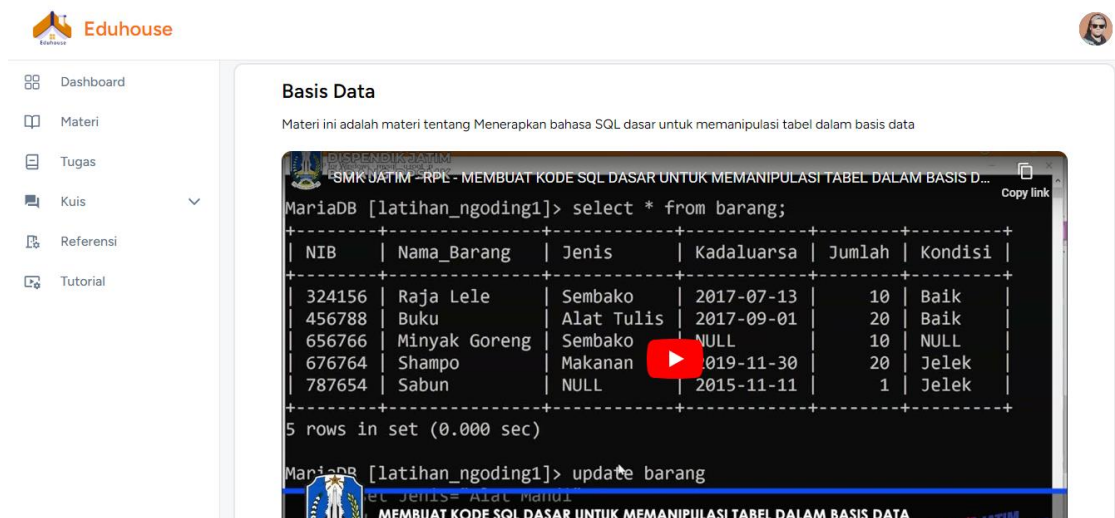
Eduhouse

Dashboard
Materi
Tugas
Kuis
Referensi
Tutorial

Basis Data

Materi ini adalah materi tentang Menerapkan bahasa SQL dasar untuk memanipulasi tabel dalam basis data

DISPENDIK JATIM
SMK JATIM - RPL - MEMBUAT KODE SQL DASAR UNTUK MEMANIPULASI TABEL DALAM BASIS D...
Copy link

MariaDB [latihan_ngoding1]> select * from barang;

| NIB | Nama_Barang | Jenis | Kadaluarsa | Jumlah | Kondisi |
|---|---|---|---|---|---|
| 324156 | Raja Lele | Sembako | 2017-07-13 | 10 | Baik |
| 456788 | Buku | Alat Tulis | 2017-09-01 | 20 | Baik |
| 656766 | Minyak Goreng | Sembako | NULL | 10 | NULL |
| 676764 | Shampo | Makanan | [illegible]019-11-30 | 20 | Jelek |
| 787654 | Sabun | NULL | 2015-11-11 | 1 | Jelek |

5 rows in set (0.000 sec)

MariaDB [latihan_ngoding1]> update barang
set Jenis= Alat Mandi

MEMBUAT KODE SQL DASAR UNTUK MEMANIPULASI TABEL DALAM BASIS DATA